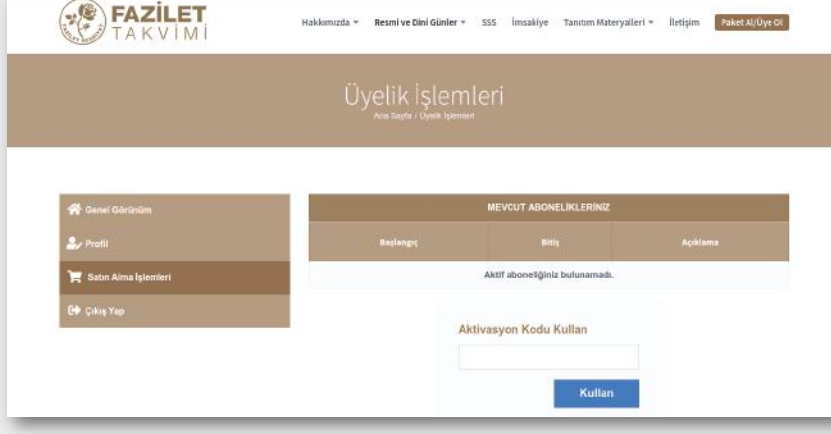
FAZİLET TAKVİMİ

Hakkımızda ▾ Resmi ve Dini Günler ▾ SSS İmsakiye Tanıtım Materyalleri ▾ İletişim Paket Al/Üye Ol

Üyelik İşlemleri

Ana Sayfa / Üyelik İşlemleri

Genel Görünüm

Profil

Satın Alma İşlemleri

Çıkış Yap

MEVCUT ABONELİKLERİNİZ

| Başlangıç | Bitiş | Açıklama |
|---|---|---|
| Aktif aboneliğiniz bulunamadı. | | |

Aktivasyon Kodu Kullan

Kullan